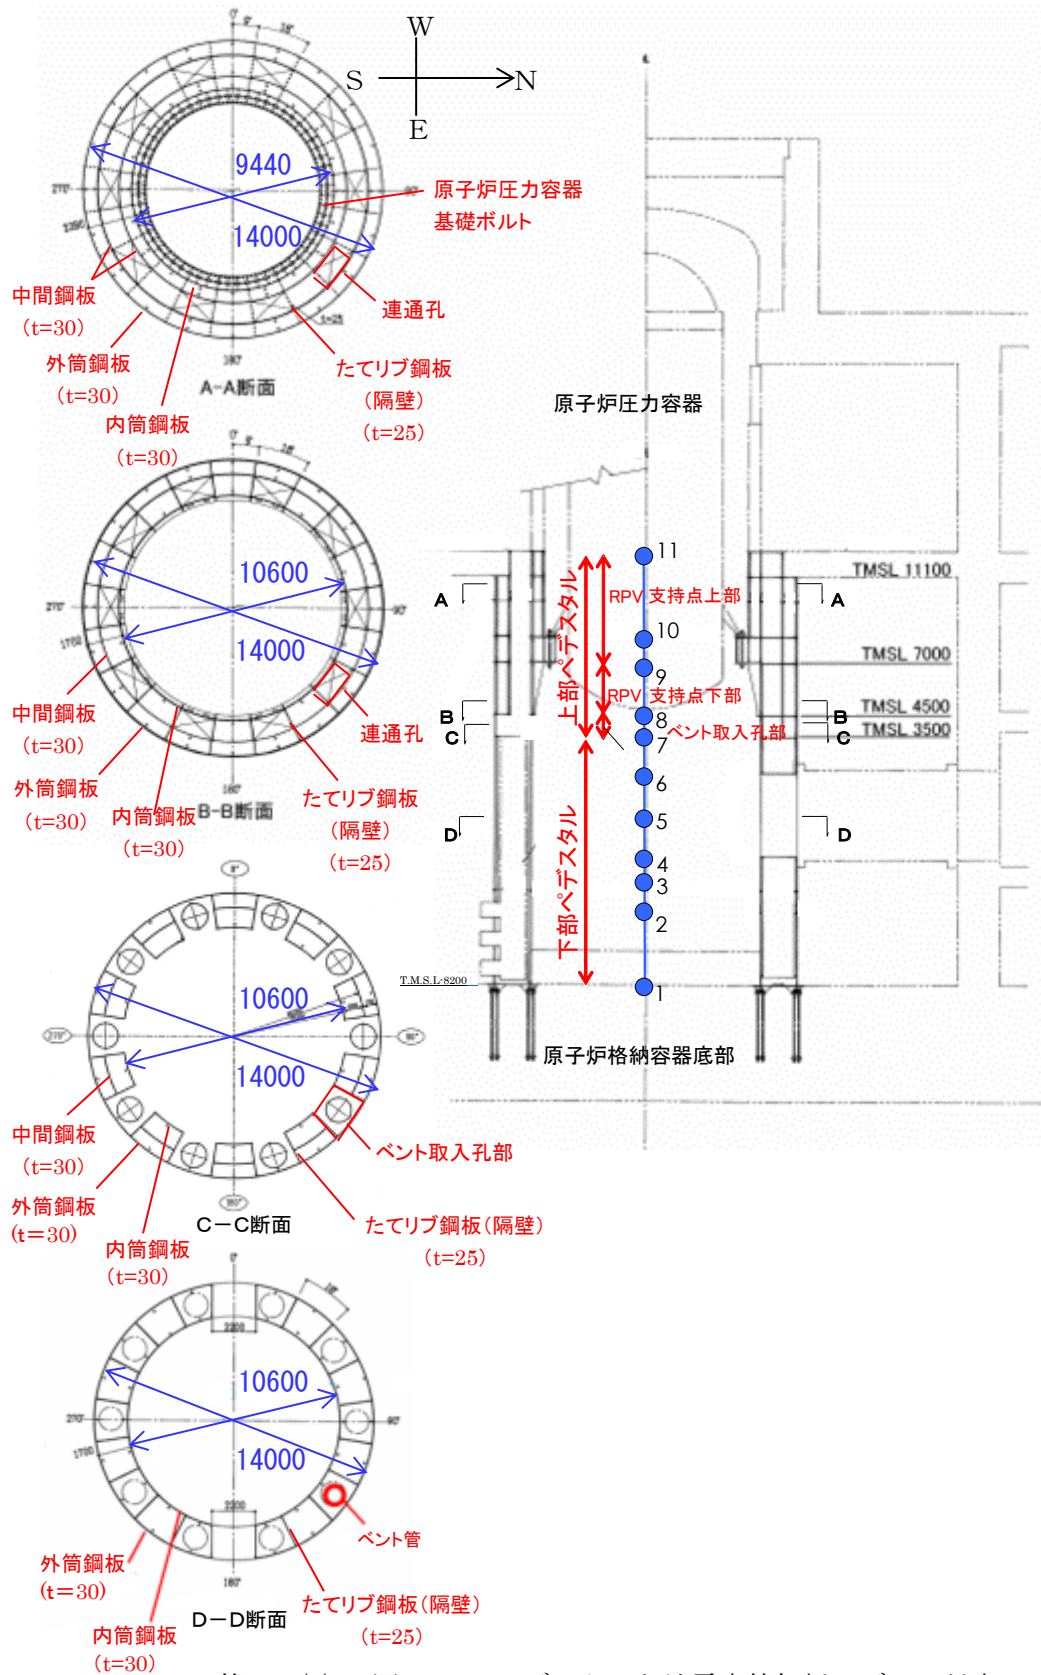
W
S
N
E

9440
14000
原子炉圧力容器
基礎ボルト
中間鋼板
(t=30)
連通孔
外筒鋼板
(t=30)
A-A断面
たてリブ鋼板
(隔壁)
(t=25)
内筒鋼板
(t=30)

原子炉圧力容器

10600
14000
中間鋼板
(t=30)
連通孔
外筒鋼板
(t=30)
内筒鋼板
B-B断面
たてリブ鋼板
(隔壁)
(t=25)
(t=30)

11
上部ペデスタル
RPV 支持点上部
A
A
TMSL 11100
10
TMSL 7000
9
RPV 支持点下部
B
B
TMSL 4500
C
8
ベント取入孔部
C
TMSL 3500
7
6
D
D
5
下部ペデスタル
4
3
2
T.M.S.L-8200
1
原子炉格納容器底部

10600
14000
中間鋼板
(t=30)
ベント取入孔部
外筒鋼板
(t=30)
C−C断面
たてリブ鋼板(隔壁)
(t=25)
内筒鋼板
(t=30)

10600
14000
ベント管
外筒鋼板
(t=30)
たてリブ鋼板(隔壁)
D−D断面
(t=25)
内筒鋼板
(t=30)